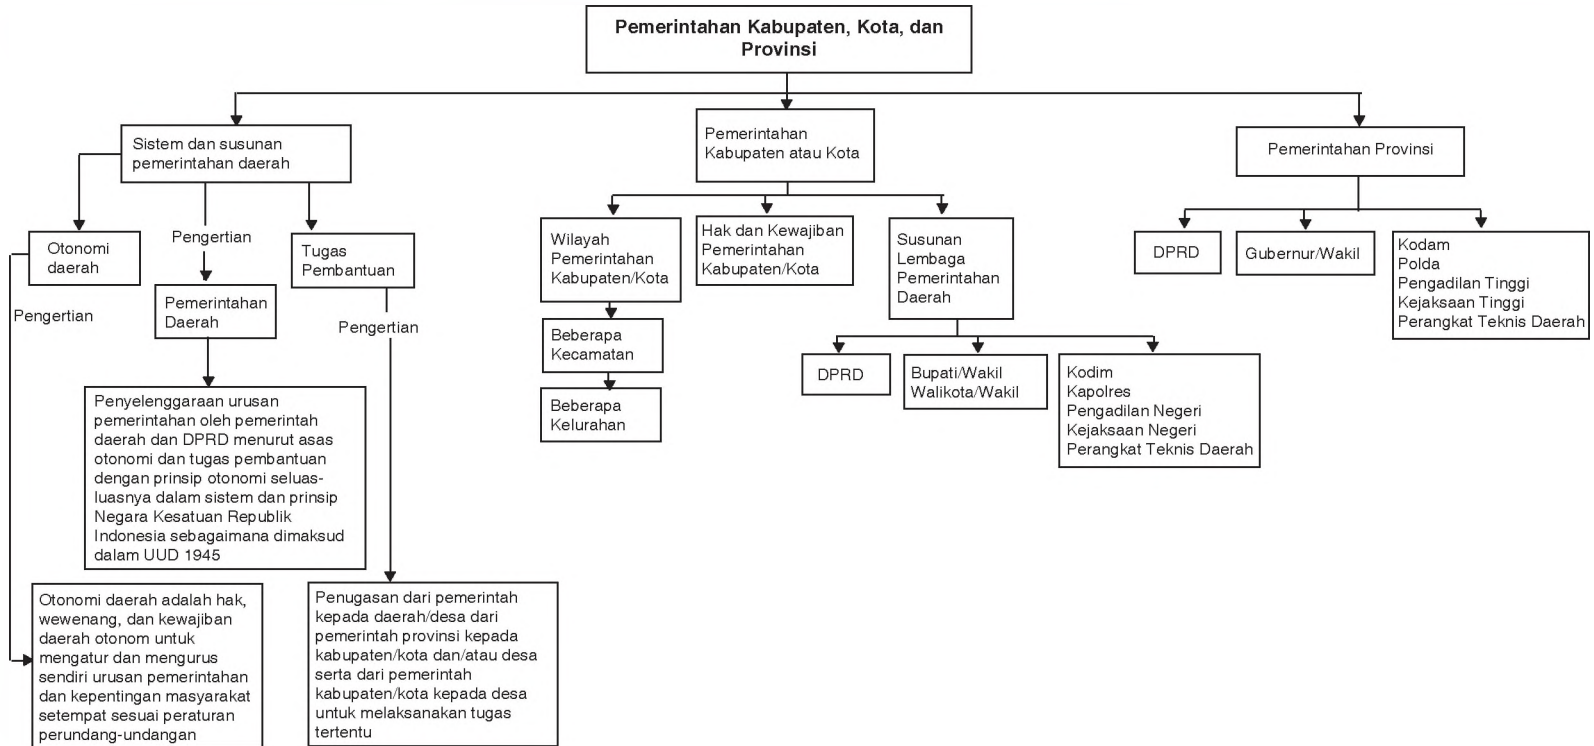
Pemerintahan Kabupaten, Kota, dan Provinsi

Sistem dan susunan pemerintahan daerah

Otonomi daerah

Pengertian

Pemerintahan Daerah

Tugas Pembantuan

Pengertian

Pengertian

Penyelenggaraan urusan pemerintahan oleh pemerintah daerah dan DPRD menurut asas otonomi dan tugas pembantuan dengan prinsip otonomi seluas-luasnya dalam sistem dan prinsip Negara Kesatuan Republik Indonesia sebagaimana dimaksud dalam UUD 1945

Otonomi daerah adalah hak, wewenang, dan kewajiban daerah otonom untuk mengatur dan mengurus sendiri urusan pemerintahan dan kepentingan masyarakat setempat sesuai peraturan perundang-undangan

Penugasan dari pemerintah kepada daerah/desa dari pemerintah provinsi kepada kabupaten/kota dan/atau desa serta dari pemerintah kabupaten/kota kepada desa untuk melaksanakan tugas tertentu

Pemerintahan Kabupaten atau Kota

Wilayah Pemerintahan Kabupaten/Kota

Beberapa Kecamatan

Beberapa Kelurahan

Hak dan Kewajiban Pemerintahan Kabupaten/Kota

Susunan Lembaga Pemerintahan Daerah

DPRD

Bupati/Wakil Walikota/Wakil

Kodim
Kapolres
Pengadilan Negeri
Kejaksaan Negeri
Perangkat Teknis Daerah

Pemerintahan Provinsi

DPRD

Gubernur/Wakil

Kodam
Polda
Pengadilan Tinggi
Kejaksaan Tinggi
Perangkat Teknis Daerah